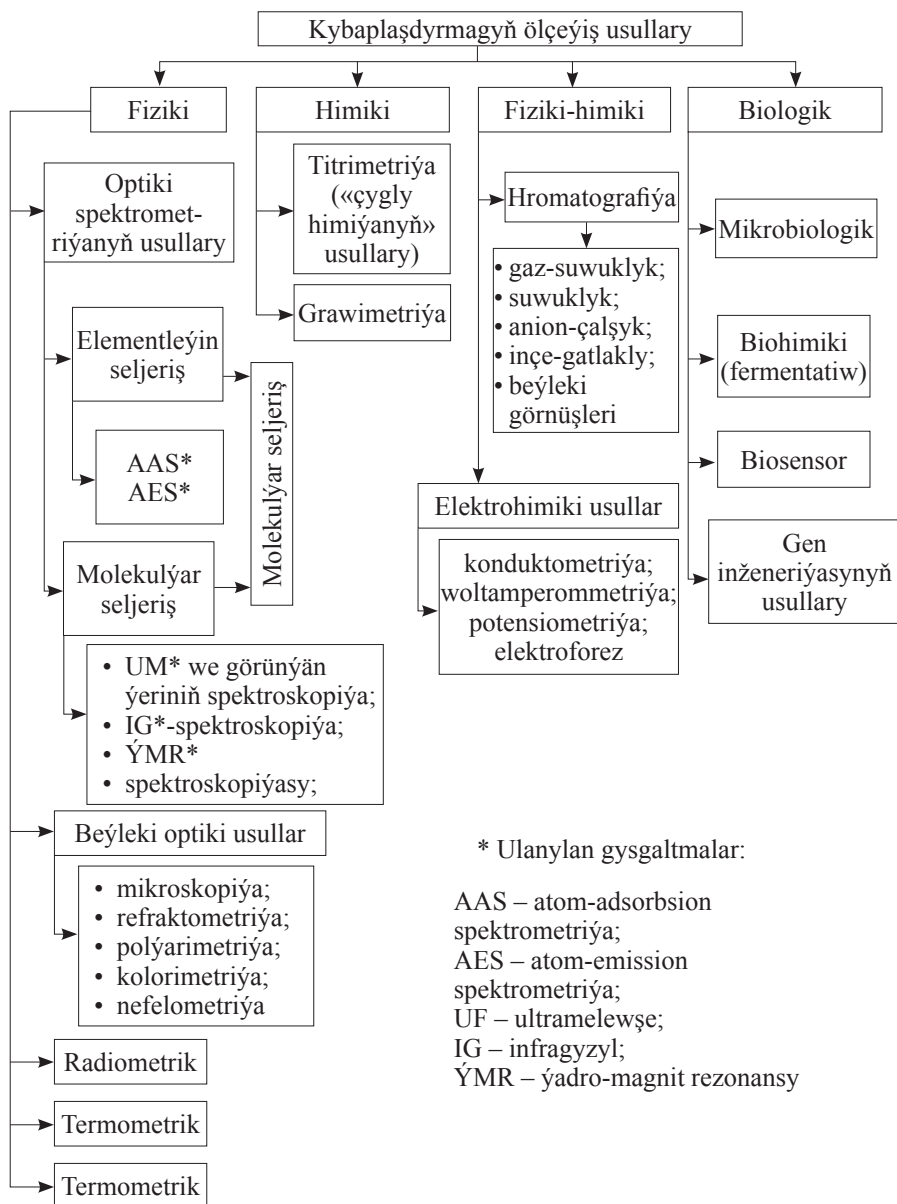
Kybaplaşdyrmagyň ölçeýiş usullary

Fiziki

Himiki

Fiziki-himiki

Biologik

Optiki spektrometriýanyň usullary

Titrimetriýa («çygly himiýanyň» usullary)

Grawimetriýa

Hromatografiýa

• gaz-suwuklyk;
• suwuklyk;
• anion-çalşyk;
• inçe-gatlakly;
• beýleki görnüşleri

Mikrobiologik

Biohimiki (fermentatiw)

Biosensor

Gen inženeriýasynyň usullary

Elementleýin seljeriş

Molekulýar seljeriş

AAS*
AES*

Elektrohimiki usullar

konduktometriýa;
woltamperommetriýa;
potensiometriýa;
elektroforez

Molekulýar seljeriş

• UM* we görünýän ýeriniň spektroskopiýa;
• IG*-spektroskopiýa;
• ÝMR*
• spektroskopiýasy;

Beýleki optiki usullar

• mikroskopiýa;
• refraktometriýa;
• polýarimetriýa;
• kolorimetriýa;
• nefelometriýa

* Ulanylan gysgaltmalar:

AAS – atom-adsorbsion spektrometriýa;
AES – atom-emission spektrometriýa;
UF – ultramelewşe;
IG – infragyzyl;
ÝMR – ýadro-magnit rezonansy

Radiometrik

Termometrik

Termometrik